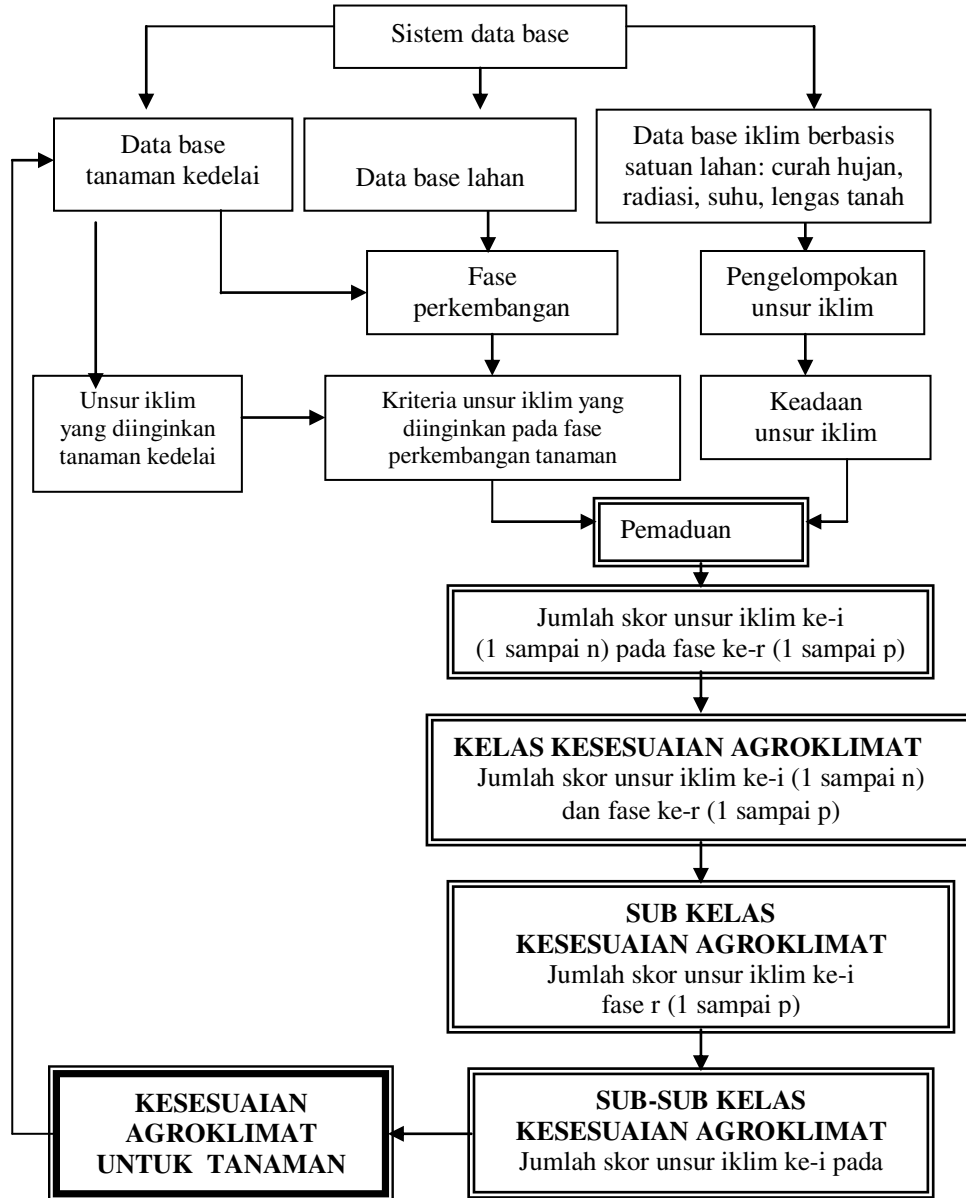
Sistem data base

Data base tanaman kedelai

Data base lahan

Data base iklim berbasis satuan lahan: curah hujan, radiasi, suhu, lengas tanah

Fase perkembangan

Pengelompokan unsur iklim

Unsur iklim yang diinginkan tanaman kedelai

Kriteria unsur iklim yang diinginkan pada fase perkembangan tanaman

Keadaan unsur iklim

Pemaduan

Jumlah skor unsur iklim ke-i (1 sampai n) pada fase ke-r (1 sampai p)

**KELAS KESESUAIAN AGROKLIMAT**
Jumlah skor unsur iklim ke-i (1 sampai n) dan fase ke-r (1 sampai p)

**SUB KELAS KESESUAIAN AGROKLIMAT**
Jumlah skor unsur iklim ke-i fase r (1 sampai p)

**SUB-SUB KELAS KESESUAIAN AGROKLIMAT**
Jumlah skor unsur iklim ke-i pada

**KESESUAIAN AGROKLIMAT UNTUK TANAMAN**